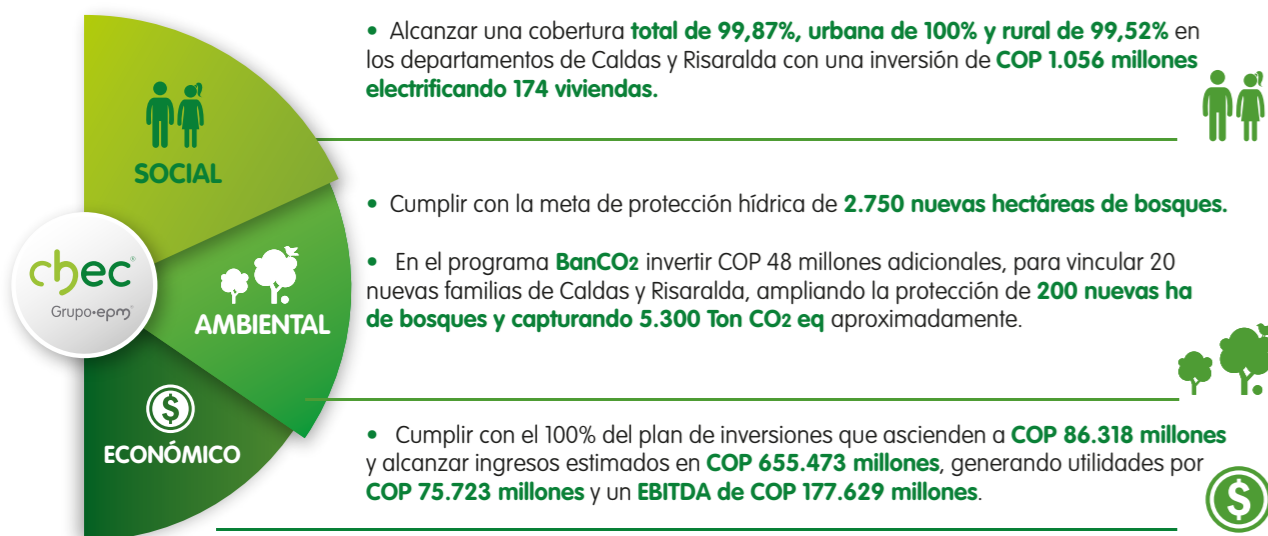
SOCIAL

chec
Grupo•epm

AMBIENTAL

ECONÓMICO

• Alcanzar una cobertura total de 99,87%, urbana de 100% y rural de 99,52% en los departamentos de Caldas y Risaralda con una inversión de COP 1.056 millones electrificando 174 viviendas.

• Cumplir con la meta de protección hídrica de 2.750 nuevas hectáreas de bosques.

• En el programa BanCO$_2$ invertir COP 48 millones adicionales, para vincular 20 nuevas familias de Caldas y Risaralda, ampliando la protección de 200 nuevas ha de bosques y capturando 5.300 Ton CO$_2$ eq aproximadamente.

• Cumplir con el 100% del plan de inversiones que ascienden a COP 86.318 millones y alcanzar ingresos estimados en COP 655.473 millones, generando utilidades por COP 75.723 millones y un EBITDA de COP 177.629 millones.